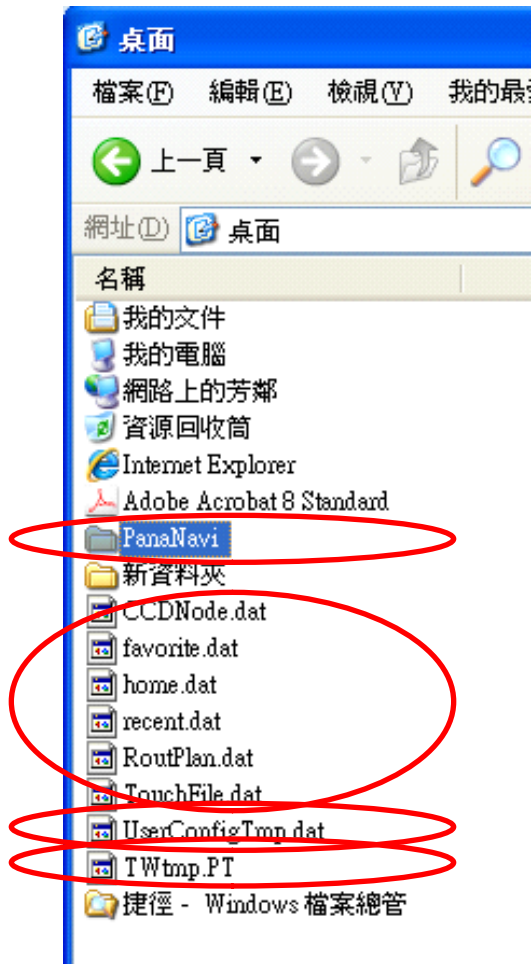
桌面

檔案(F) 編輯(E) 檢視(V) 我的最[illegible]

上一頁

網址(D) 桌面

名稱

我的文件
我的電腦
網路上的芳鄰
資源回收筒
Internet Explorer
Adobe Acrobat 8 Standard
PanaNavi
新資料夾
CCDNode.dat
favorite.dat
home.dat
recent.dat
RoutPlan.dat
TouchFile.dat
UserConfigTmp.dat
TWtmp.PT
捷徑 - Windows 檔案總管